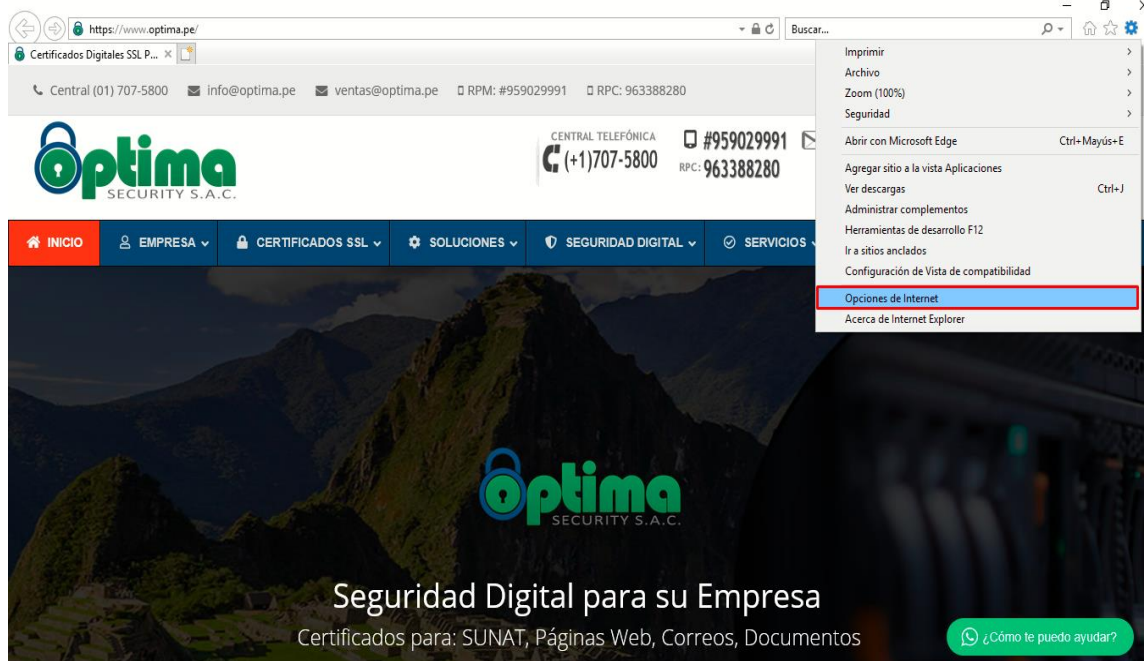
https://www.optima.pe/

Buscar...

Certificados Digitales SSL P... ×

Central (01) 707-5800 info@optima.pe ventas@optima.pe RPM: #959029991 RPC: 963388280

optima SECURITY S.A.C.

CENTRAL TELEFÓNICA (+1)707-5800

#959029991 RPC: 963388280

INICIO EMPRESA CERTIFICADOS SSL SOLUCIONES SEGURIDAD DIGITAL SERVICIOS

Imprimir
Archivo
Zoom (100%)
Seguridad
Abrir con Microsoft Edge Ctrl+Mayús+E
Agregar sitio a la vista Aplicaciones
Ver descargas Ctrl+J
Administrar complementos
Herramientas de desarrollo F12
Ir a sitios anclados
Configuración de Vista de compatibilidad
Opciones de Internet
Acerca de Internet Explorer

optima SECURITY S.A.C.

Seguridad Digital para su Empresa

Certificados para: SUNAT, Páginas Web, Correos, Documentos

¿Cómo te puedo ayudar?